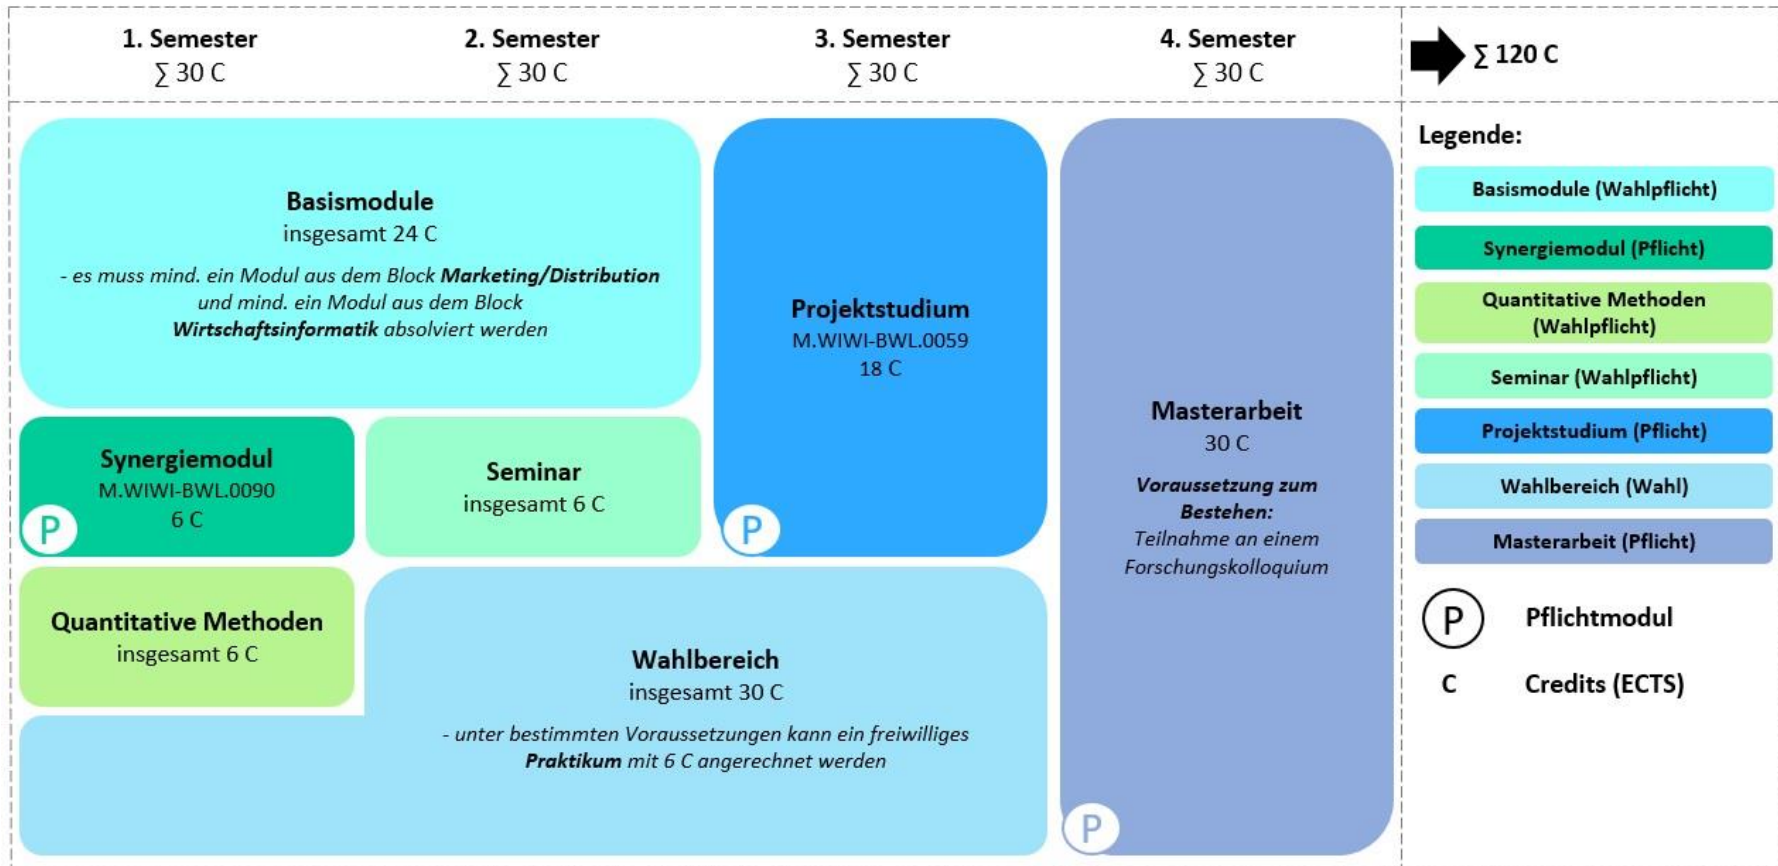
1. Semester
$\sum$ 30 C

2. Semester
$\sum$ 30 C

3. Semester
$\sum$ 30 C

4. Semester
$\sum$ 30 C

$\sum$ 120 C

Basismodule
insgesamt 24 C
- es muss mind. ein Modul aus dem Block **Marketing/Distribution** und mind. ein Modul aus dem Block **Wirtschaftsinformatik** absolviert werden

Projektstudium
M.WIWI-BWL.0059
18 C
P

Masterarbeit
30 C
**Voraussetzung zum Bestehen:**
Teilnahme an einem Forschungskolloquium
P

Synergiemodul
M.WIWI-BWL.0090
6 C
P

Seminar
insgesamt 6 C

Quantitative Methoden
insgesamt 6 C

Wahlbereich
insgesamt 30 C
- unter bestimmten Voraussetzungen kann ein freiwilliges **Praktikum** mit 6 C angerechnet werden

Legende:
Basismodule (Wahlpflicht)
Synergiemodul (Pflicht)
Quantitative Methoden (Wahlpflicht)
Seminar (Wahlpflicht)
Projektstudium (Pflicht)
Wahlbereich (Wahl)
Masterarbeit (Pflicht)
P Pflichtmodul
C Credits (ECTS)